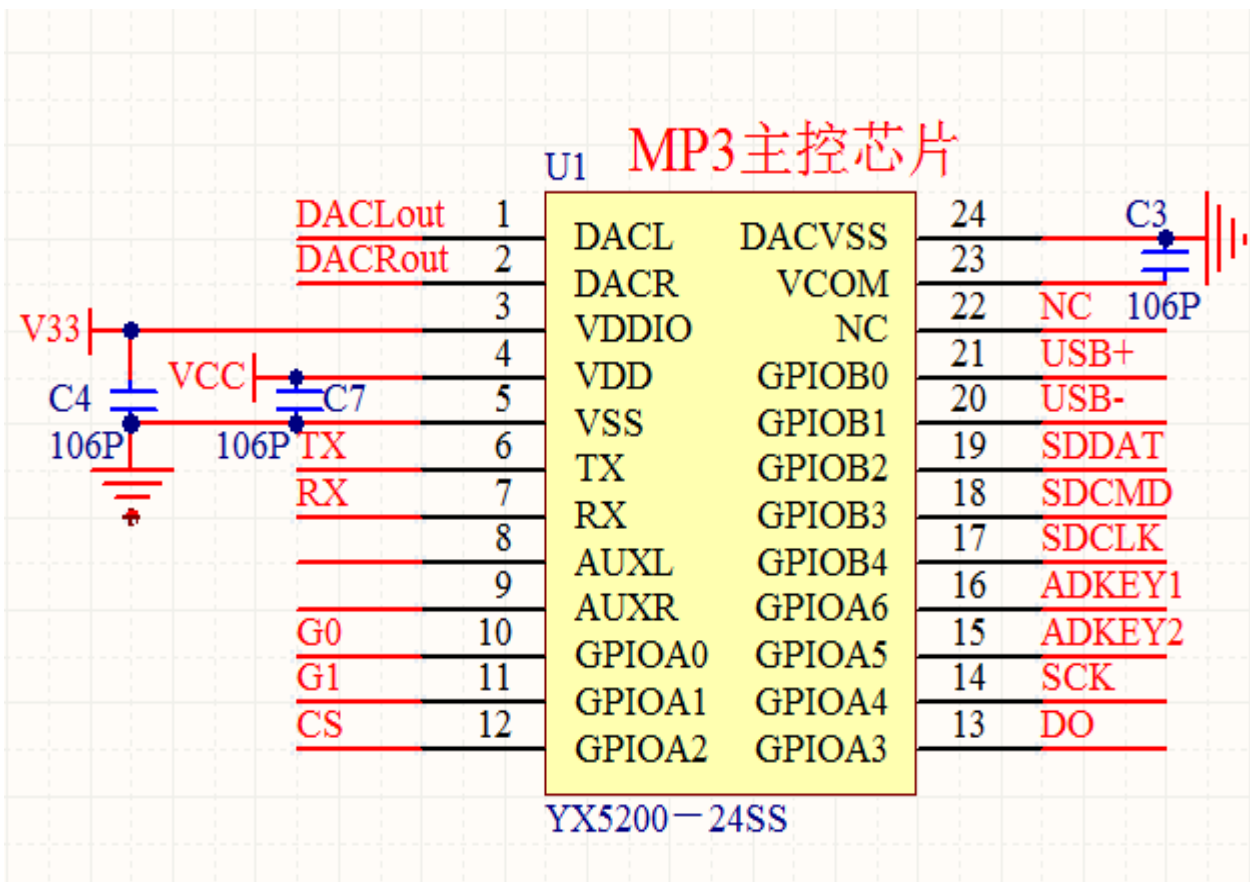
MP3主控芯片

U1

DACLout 1 DACL
DACRout 2 DACR
V33 3 VDDIO
VCC 4 VDD
5 VSS
TX 6 TX
RX 7 RX
8 AUXL
9 AUXR
G0 10 GPIOA0
G1 11 GPIOA1
CS 12 GPIOA2

DACVSS 24
VCOM 23
NC 22 NC
GPIOB0 21 USB+
GPIOB1 20 USB-
GPIOB2 19 SDDAT
GPIOB3 18 SDCMD
GPIOB4 17 SDCLK
GPIOA6 16 ADKEY1
GPIOA5 15 ADKEY2
GPIOA4 14 SCK
GPIOA3 13 DO

C3
106P

C4
106P

C7
106P

YX5200－24SS